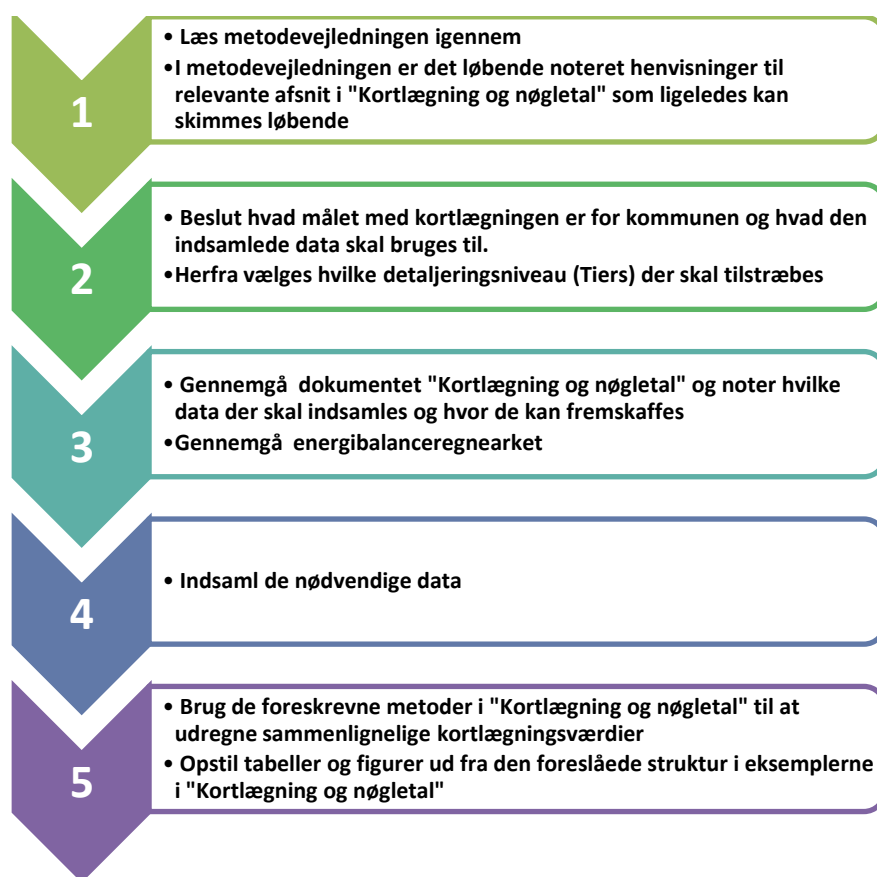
1

• Læs metodevejledningen igennem
•I metodevejledningen er det løbende noteret henvisninger til relevante afsnit i "Kortlægning og nøgletal" som ligeledes kan skimmes løbende

2

• Beslut hvad målet med kortlægningen er for kommunen og hvad den indsamlede data skal bruges til.
•Herfra vælges hvilke detaljeringsniveau (Tiers) der skal tilstræbes

3

• Gennemgå dokumentet "Kortlægning og nøgletal" og noter hvilke data der skal indsamles og hvor de kan fremskaffes
•Gennemgå energibalanceregnearket

4

• Indsaml de nødvendige data

5

• Brug de foreskrevne metoder i "Kortlægning og nøgletal" til at udregne sammenlignelige kortlægningsværdier
• Opstil tabeller og figurer ud fra den foreslåede struktur i eksemplerne i "Kortlægning og nøgletal"